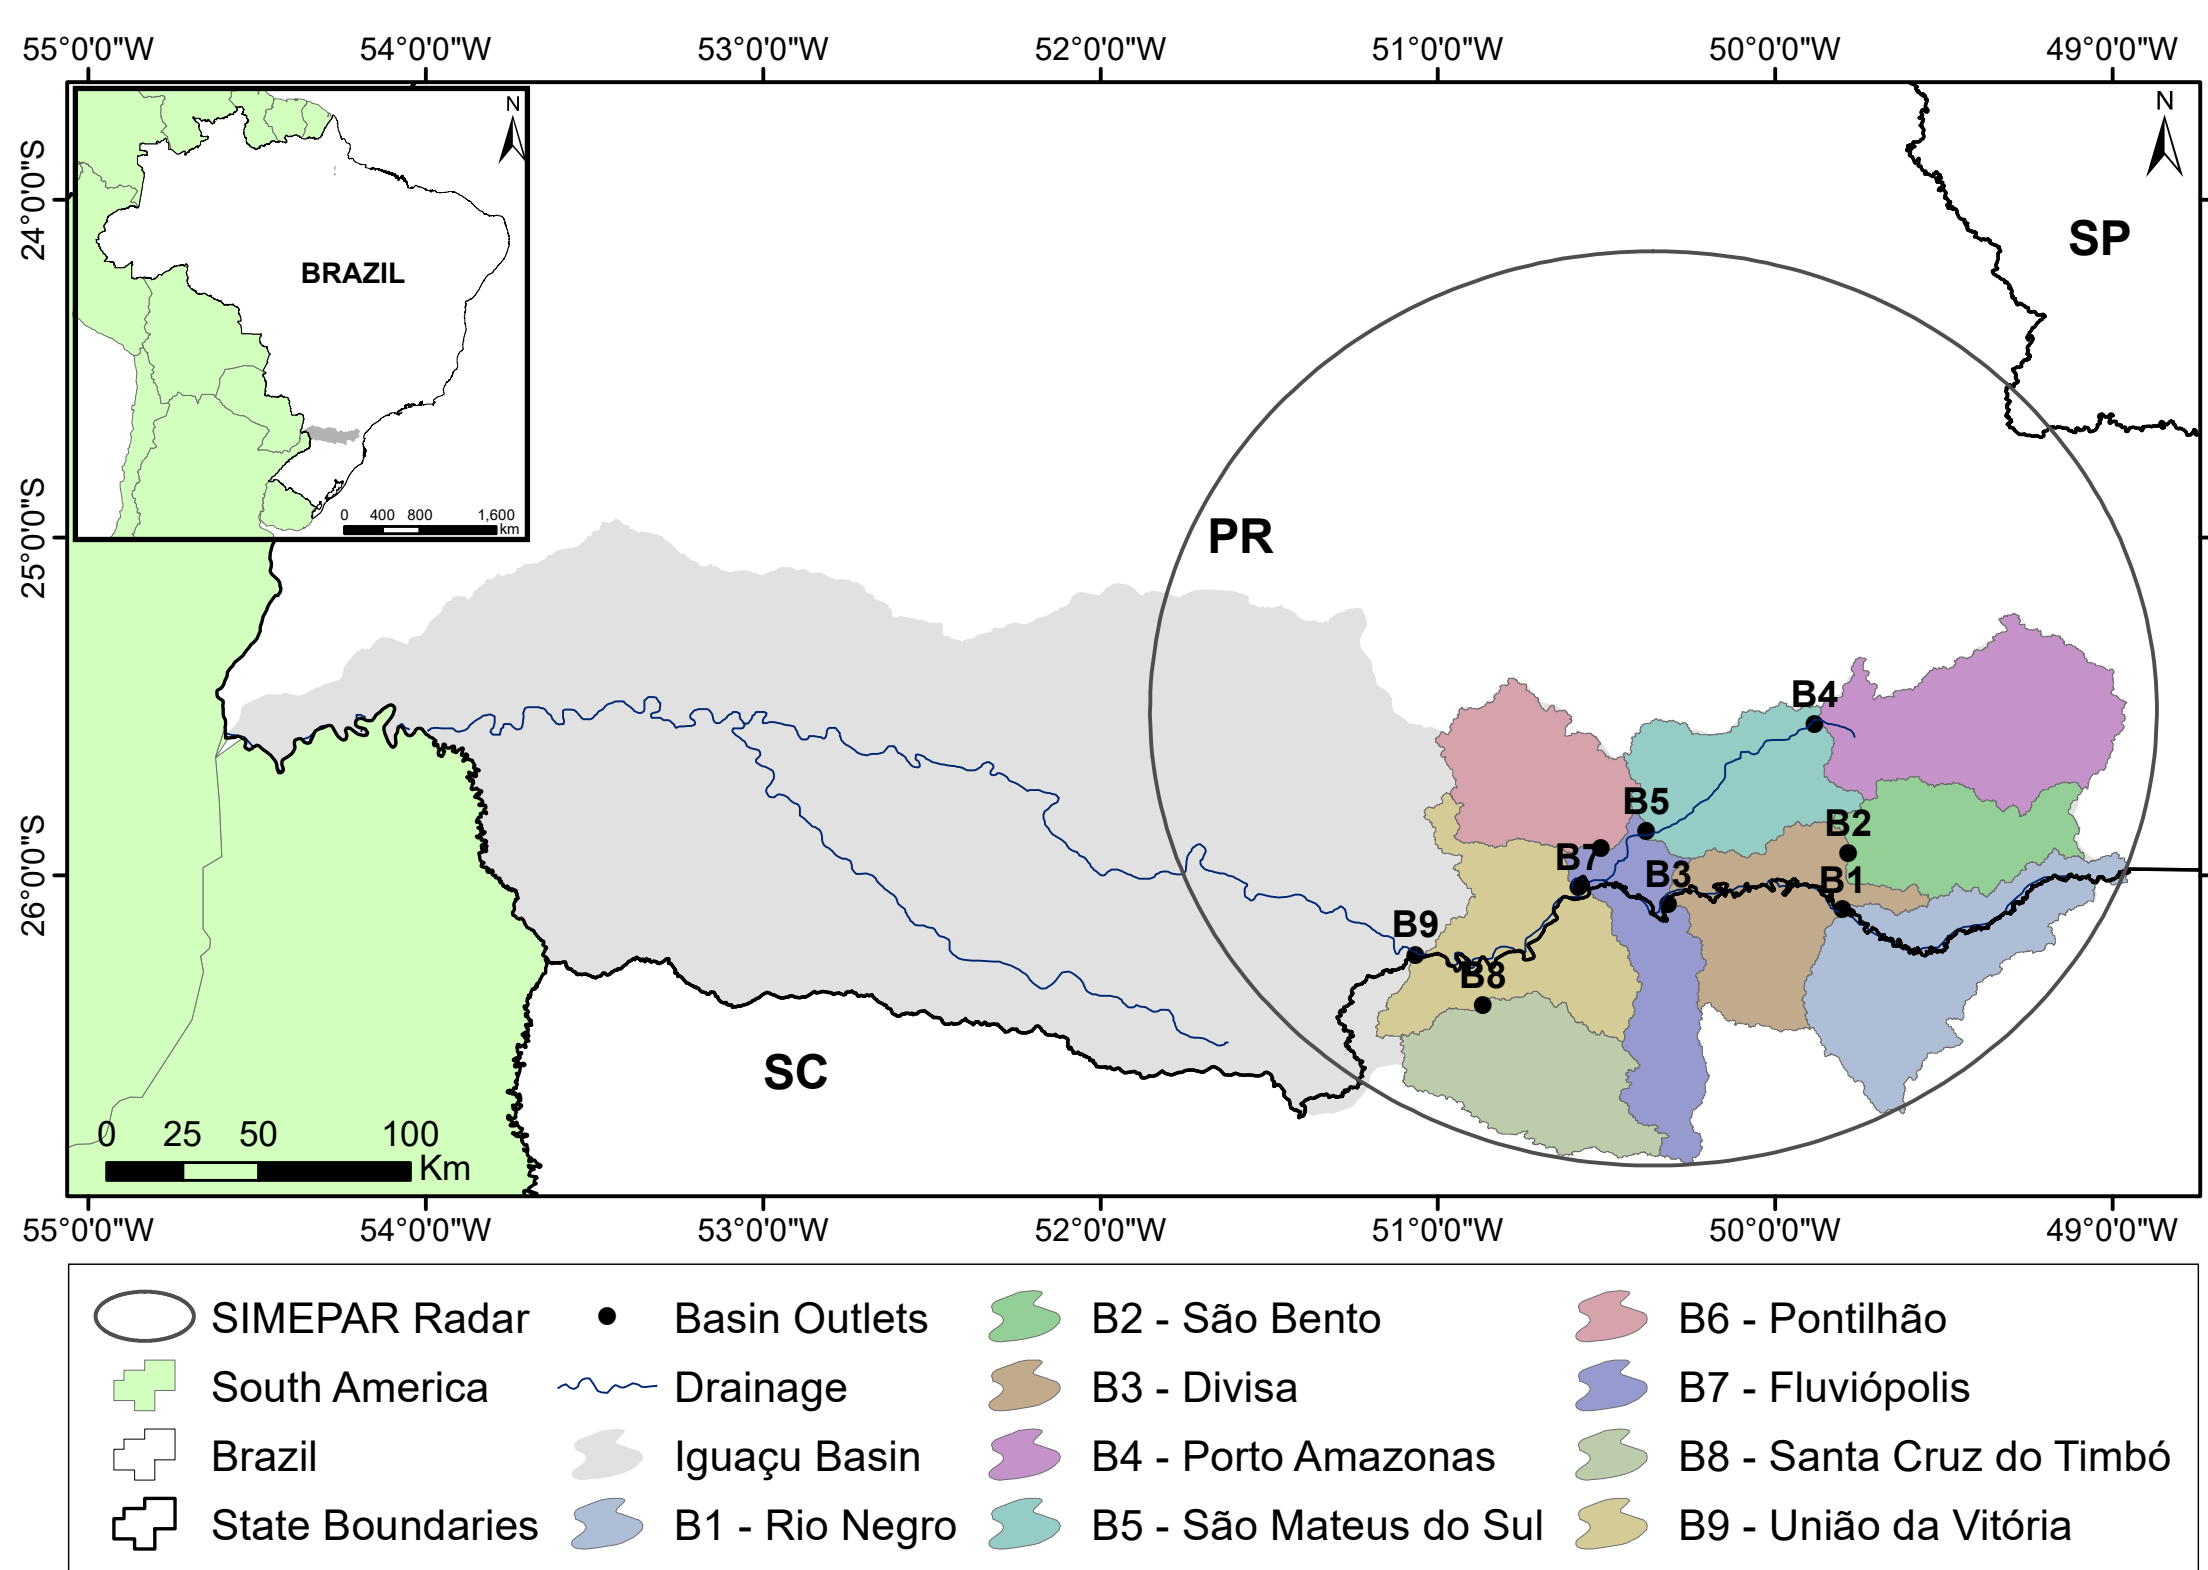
55°0'0"W 54°0'0"W 53°0'0"W 52°0'0"W 51°0'0"W 50°0'0"W 49°0'0"W

24°0'0"S
25°0'0"S
26°0'0"S

N

BRAZIL

0 400 800 1,600 km

N

SP

PR

B4
B5
B2
B7
B3
B1
B9
B8

SC

0 25 50 100 Km

55°0'0"W 54°0'0"W 53°0'0"W 52°0'0"W 51°0'0"W 50°0'0"W 49°0'0"W

SIMEPAR Radar
South America
Brazil
State Boundaries
Basin Outlets
Drainage
Iguaçu Basin
B1 - Rio Negro
B2 - São Bento
B3 - Divisa
B4 - Porto Amazonas
B5 - São Mateus do Sul
B6 - Pontilhão
B7 - Fluviópolis
B8 - Santa Cruz do Timbó
B9 - União da Vitória